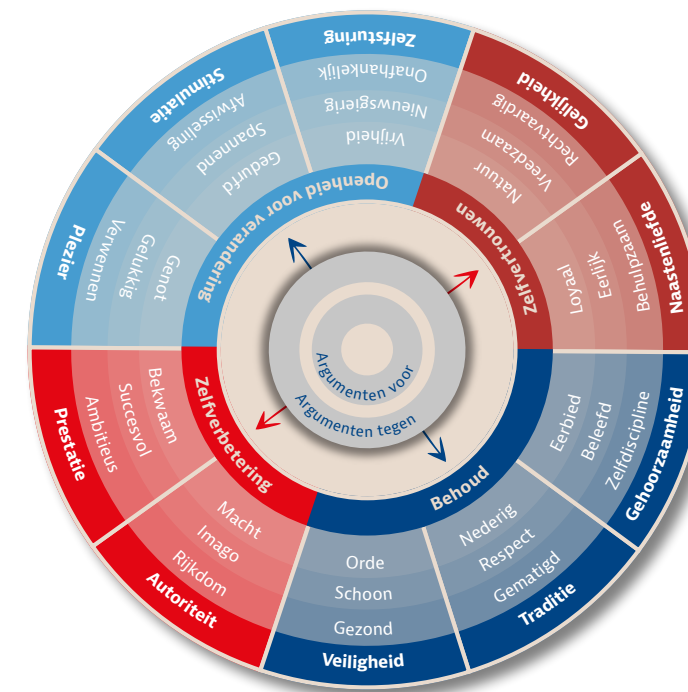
Zelfsturing
Onafhankelijk
Nieuwsgierig
Vrijheid

Gelijkheid
Rechtvaardig
Vreedzaam
Natuur

Naastenliefde
Behulpzaam
Eerlijk
Loyaal

Zelfvertrouwen

Gehoorzaamheid
Zelfdiscipline
Beleefd
Eerbied

Traditie
Gematigd
Respect
Nederig

Behoud

Veiligheid
Gezond
Schoon
Orde

Autoriteit
Rijkdom
Imago
Macht

Zelfverbetering

Prestatie
Ambitieus
Succesvol
Bekwaam

Plezier
Verwennen
Gelukkig
Genot

Stimulatie
Afwisseling
Spannend
Gedurfd

Openheid voor verandering

Argumenten voor
Argumenten tegen